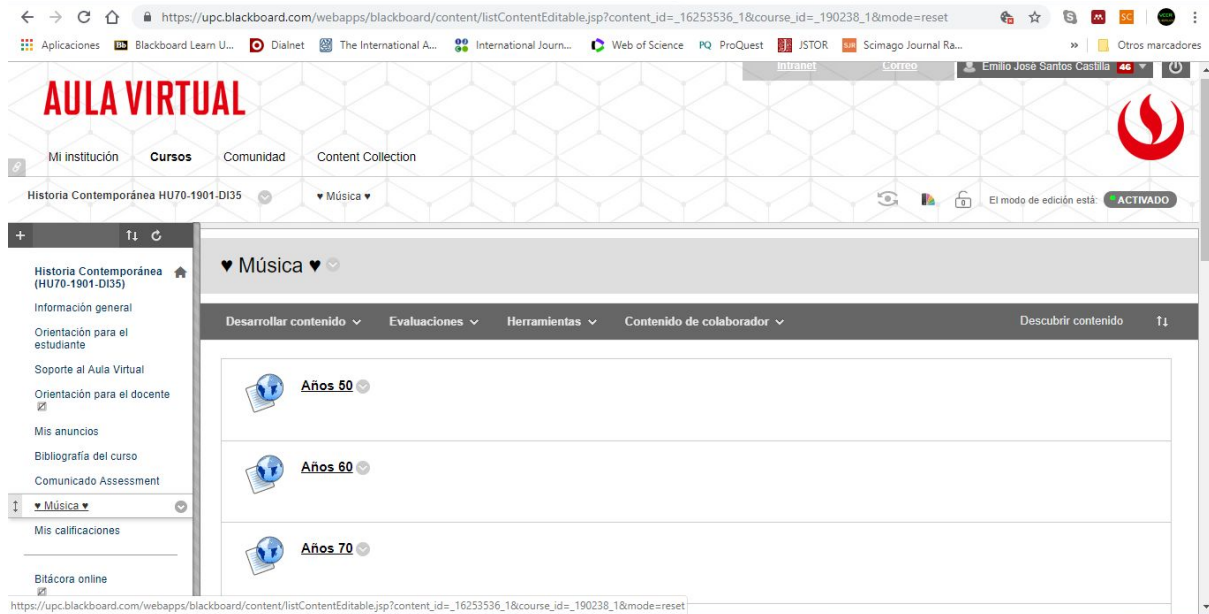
https://upc.blackboard.com/webapps/blackboard/content/listContentEditable.jsp?content_id=_16253536_1&course_id=_190238_1&mode=reset

Aplicaciones Blackboard Learn U... Dialnet The International A... International Journ... Web of Science ProQuest JSTOR Scimago Journal Ra... » Otros marcadores

Intranet Correo Emilio José Santos Castilla 46

AULA VIRTUAL

Mi institución Cursos Comunidad Content Collection

Historia Contemporánea HU70-1901-DI35 ♥ Música ♥ El modo de edición está: ACTIVADO

Historia Contemporánea (HU70-1901-DI35)
Información general
Orientación para el estudiante
Soporte al Aula Virtual
Orientación para el docente
Mis anuncios
Bibliografía del curso
Comunicado Assessment
♥ Música ♥
Mis calificaciones
Bitácora online

♥ Música ♥

Desarrollar contenido Evaluaciones Herramientas Contenido de colaborador Descubrir contenido

Años 50

Años 60

Años 70

https://upc.blackboard.com/webapps/blackboard/content/listContentEditable.jsp?content_id=_16253536_1&course_id=_190238_1&mode=reset